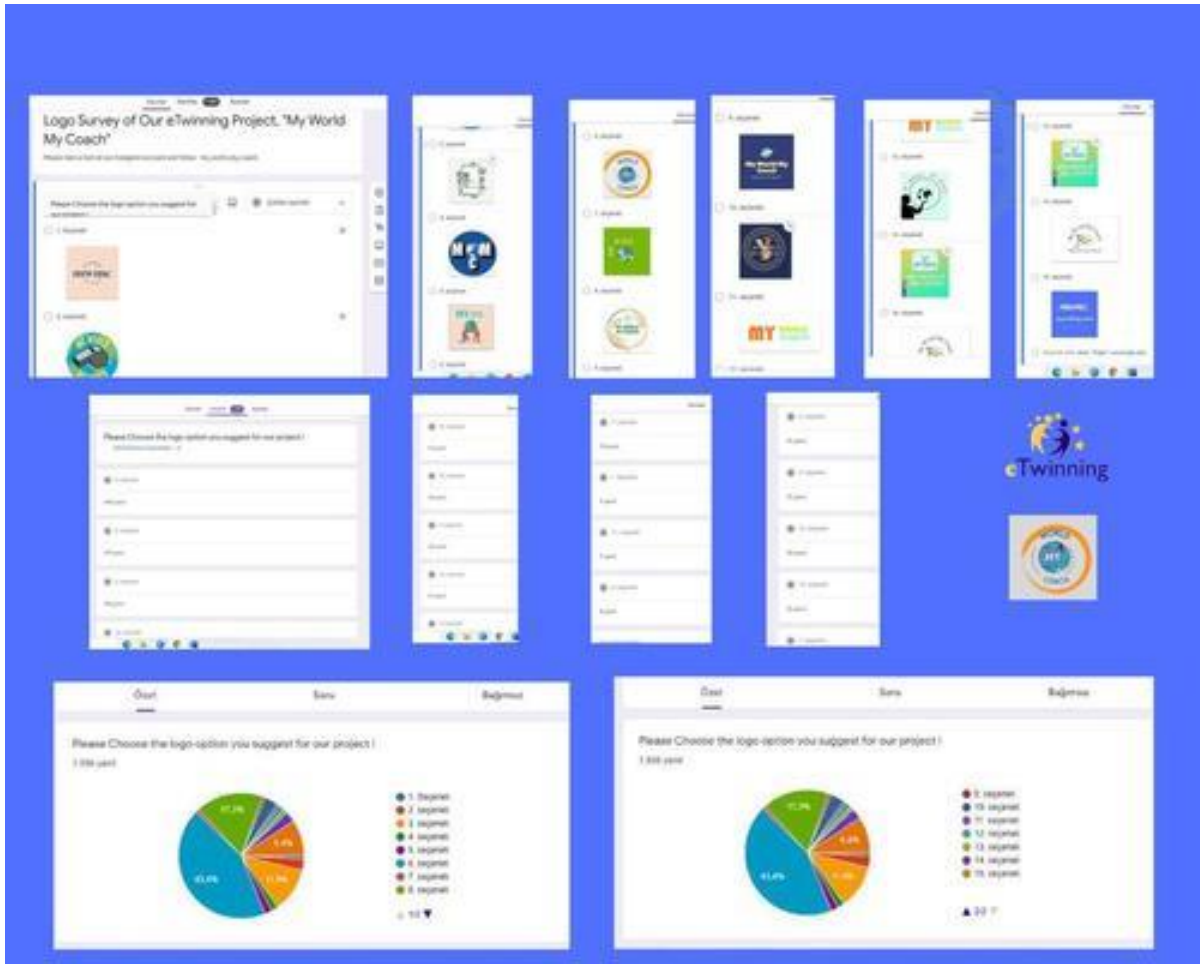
Logo Survey of Our eTwinning Project, "My World My Coach"

Please Choose the logo option you suggest for our project !

1. seçenek

2. seçenek

Please Choose the logo option you suggest for our project !

eTwinning

Özet

Soru

Bağımsız

Please Choose the logo option you suggest for our project !

1.556 yanıt

1. seçenek
2. seçenek
3. seçenek
4. seçenek
5. seçenek
6. seçenek
7. seçenek
8. seçenek

1/2

Özet

Soru

Bağımsız

Please Choose the logo option you suggest for our project !

1.556 yanıt

9. seçenek
10. seçenek
11. seçenek
12. seçenek
13. seçenek
14. seçenek
15. seçenek

2/2